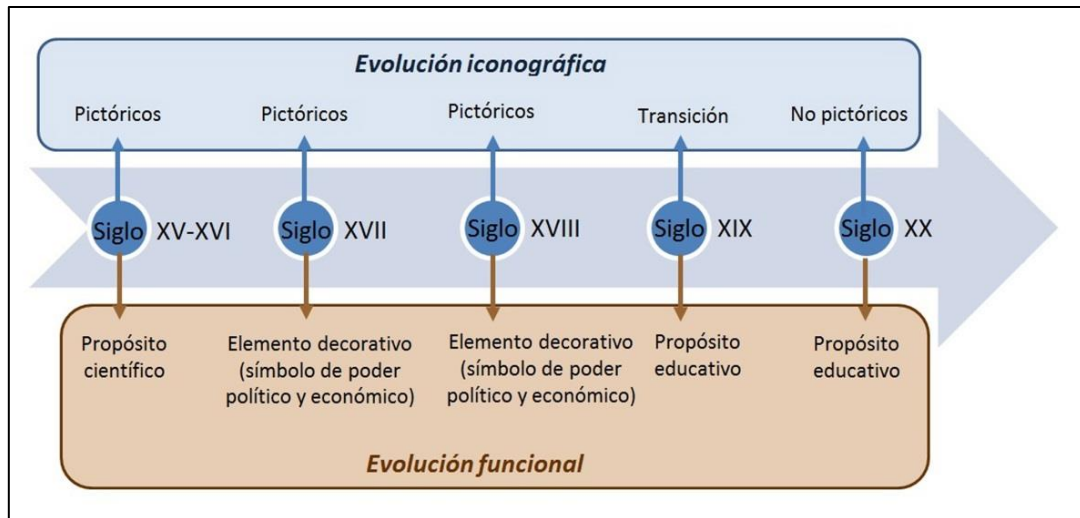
Evolución iconográfica

Pictóricos

Pictóricos

Pictóricos

Transición

No pictóricos

Siglo XV-XVI

Siglo XVII

Siglo XVIII

Siglo XIX

Siglo XX

Propósito científico

Elemento decorativo (símbolo de poder político y económico)

Elemento decorativo (símbolo de poder político y económico)

Propósito educativo

Propósito educativo

Evolución funcional